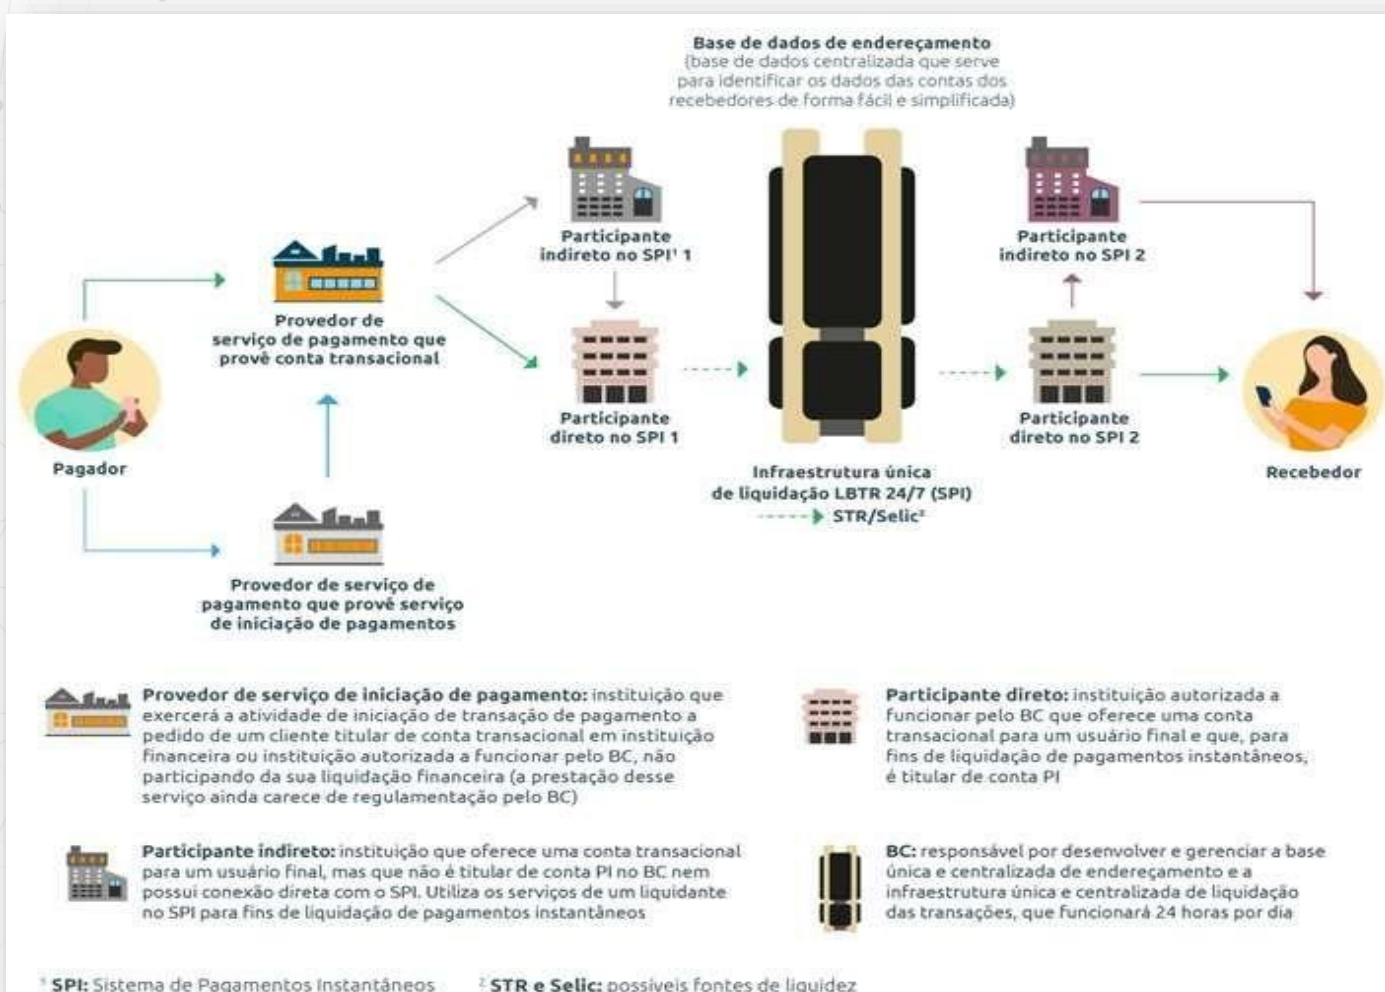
Base de dados de endereçamento
(base de dados centralizada que serve para identificar os dados das contas dos recebedores de forma fácil e simplificada)

Participante indireto no SPI¹ 1

Participante indireto no SPI 2

Provedor de serviço de pagamento que provê conta transacional

Pagador

Participante direto no SPI 1

Participante direto no SPI 2

Recebedor

Infraestrutura única de liquidação LBTR 24/7 (SPI)
STR/Selic²

Provedor de serviço de pagamento que provê serviço de iniciação de pagamentos

Provedor de serviço de iniciação de pagamento: instituição que exercerá a atividade de iniciação de transação de pagamento a pedido de um cliente titular de conta transacional em instituição financeira ou instituição autorizada a funcionar pelo BC, não participando da sua liquidação financeira (a prestação desse serviço ainda carece de regulamentação pelo BC)

Participante direto: instituição autorizada a funcionar pelo BC que oferece uma conta transacional para um usuário final e que, para fins de liquidação de pagamentos instantâneos, é titular de conta PI

Participante indireto: instituição que oferece uma conta transacional para um usuário final, mas que não é titular de conta PI no BC nem possui conexão direta com o SPI. Utiliza os serviços de um liquidante no SPI para fins de liquidação de pagamentos instantâneos

BC: responsável por desenvolver e gerenciar a base única e centralizada de endereçamento e a infraestrutura única e centralizada de liquidação das transações, que funcionará 24 horas por dia

¹ SPI: Sistema de Pagamentos Instantâneos

² STR e Selic: possíveis fontes de liquidez